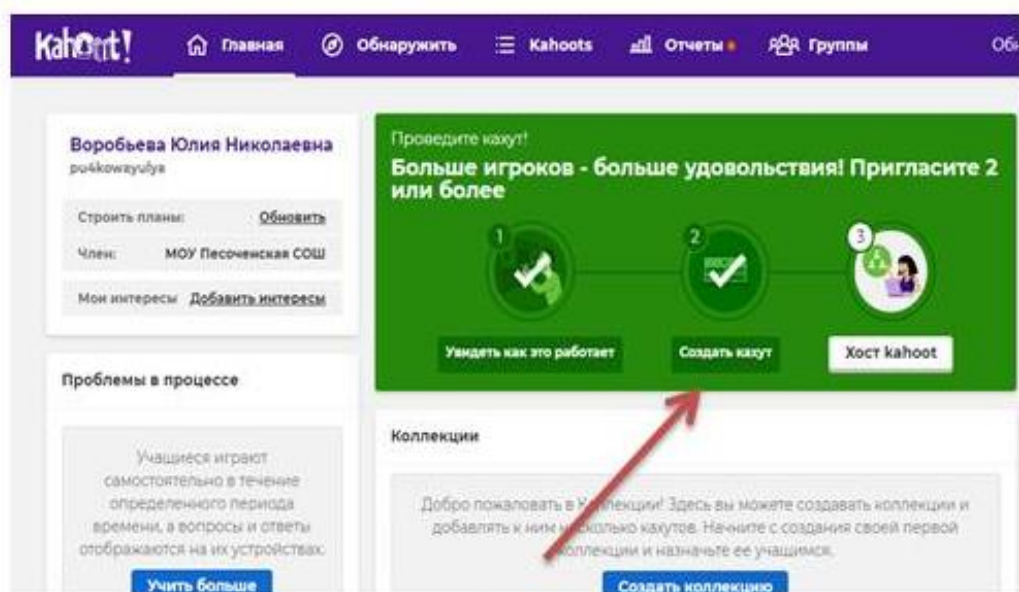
Kahoot! Главная Обнаружить Kahoots Отчеты Группы Об

Воробьева Юлия Николаевна
pu4kowayulya

Строить планы: Обновить

Член: МОУ Песоченская СОШ

Мои интересы Добавить интересы

Проблемы в процессе

Учащиеся играют самостоятельно в течение определенного периода времени, а вопросы и ответы отображаются на их устройствах.

Учить больше

Проведите кахут!

Больше игроков - больше удовольствия! Пригласите 2 или более

1

2

3

Увидеть как это работает

Создать кахут

Хост kahoot

Коллекции

Добро пожаловать в К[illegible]кции! Здесь вы можете создавать коллекции и добавлять к ним н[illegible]сколько кахутов. Начните с создания своей первой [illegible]коллекции и назначьте ее учащимся.

Создать коллекцию